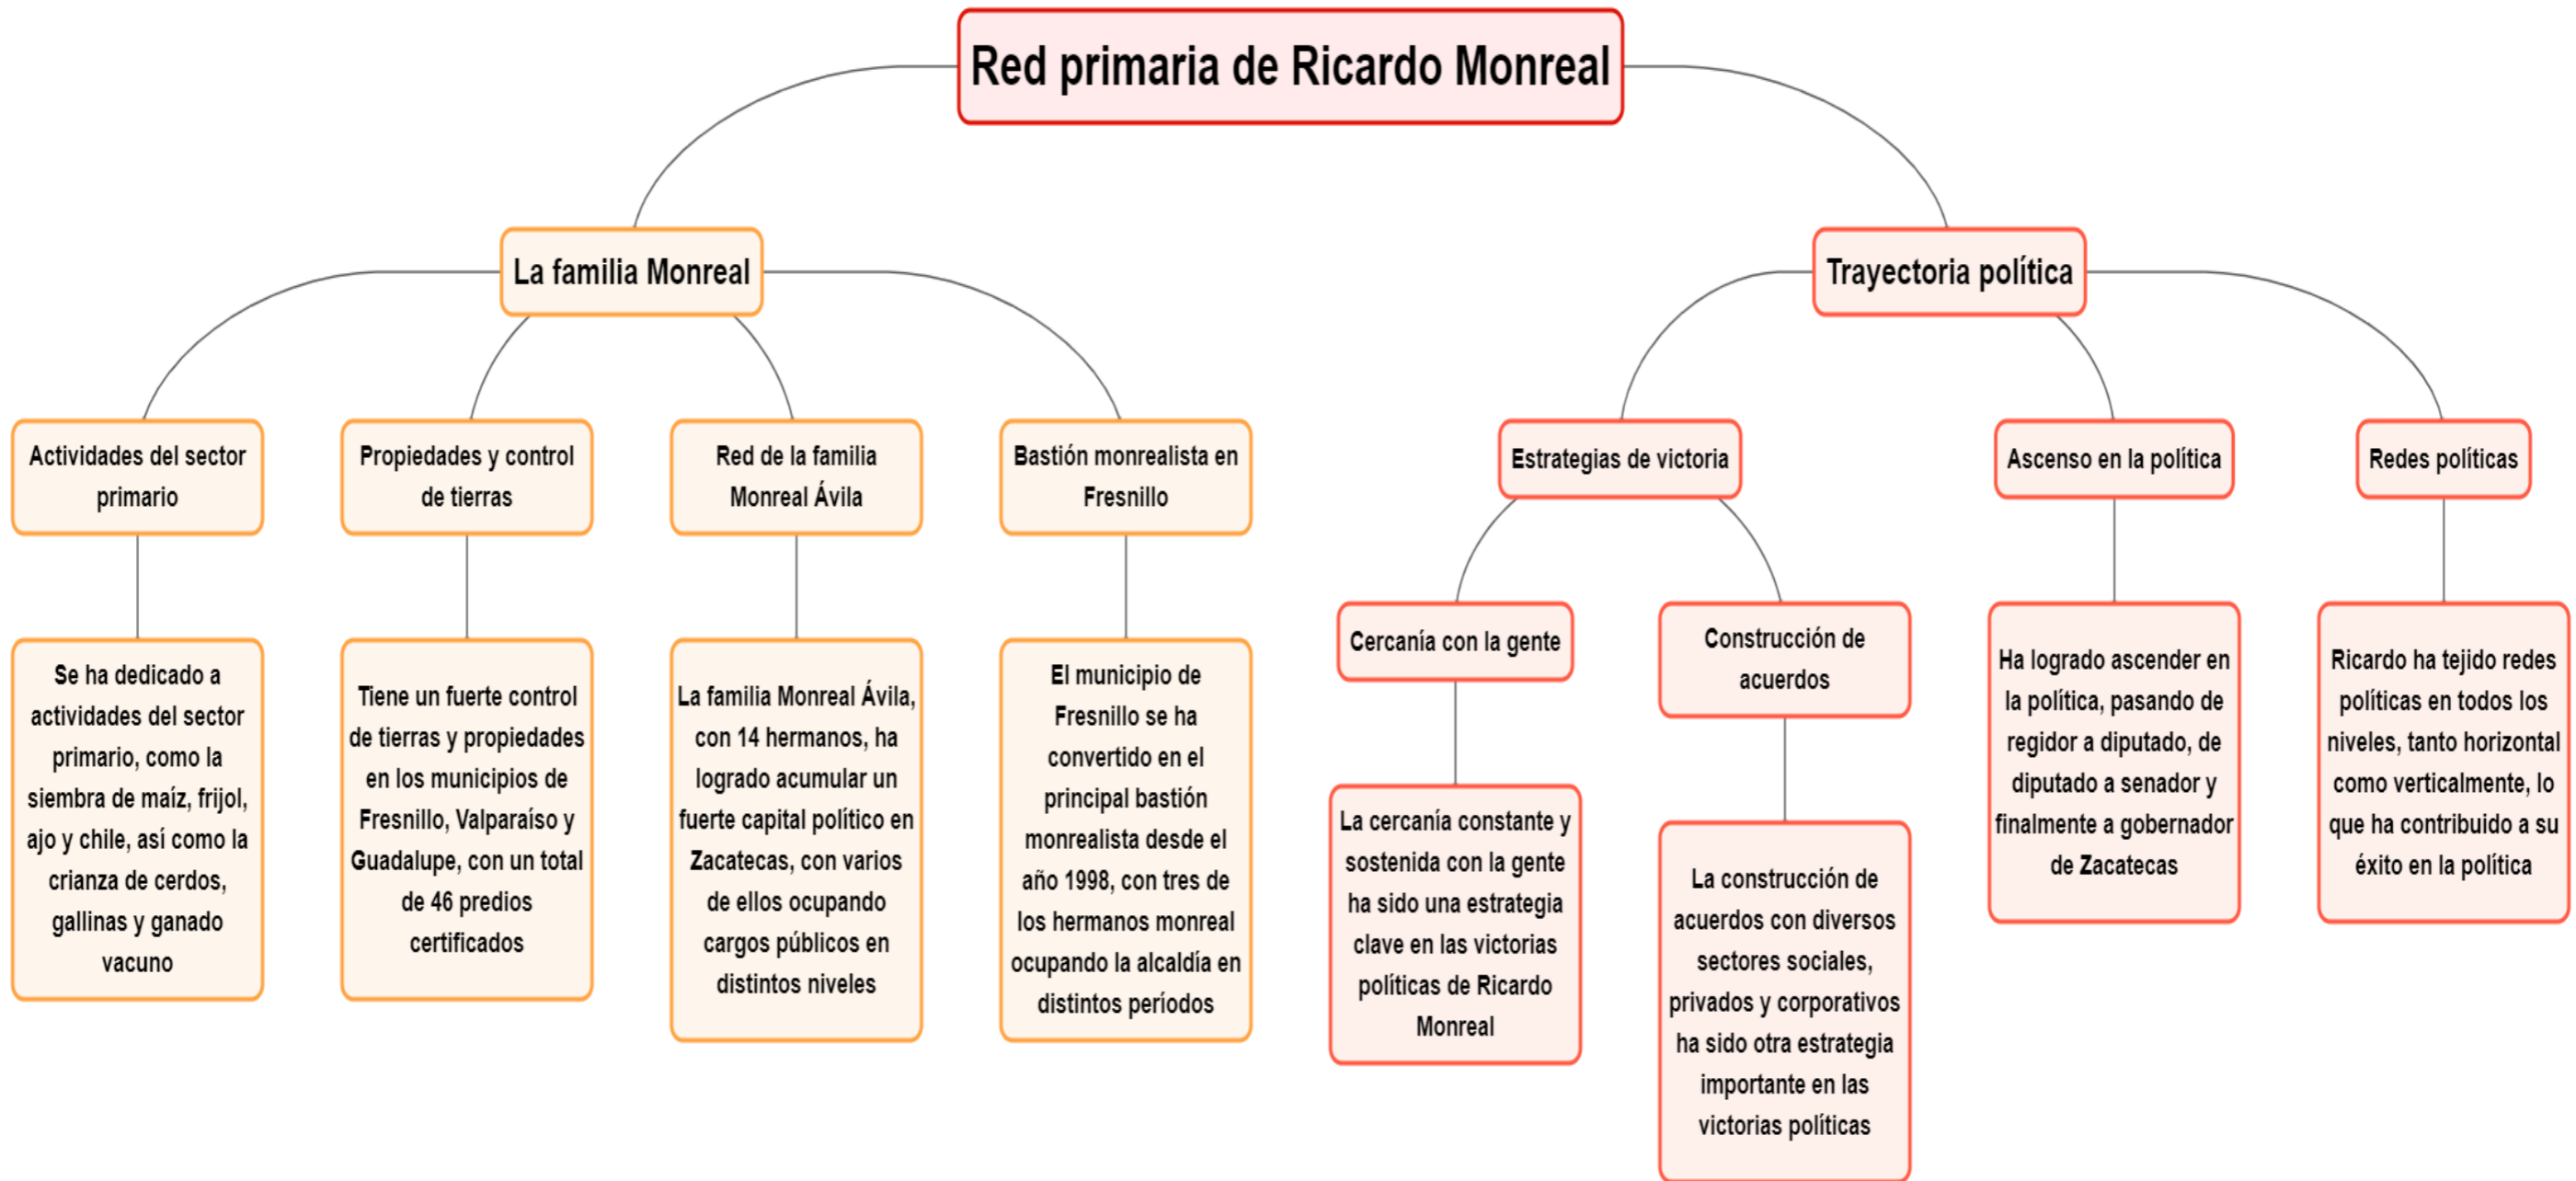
Red primaria de Ricardo Monreal

La familia Monreal

Actividades del sector primario

Se ha dedicado a actividades del sector primario, como la siembra de maíz, frijol, ajo y chile, así como la crianza de cerdos, gallinas y ganado vacuno

Propiedades y control de tierras

Tiene un fuerte control de tierras y propiedades en los municipios de Fresnillo, Valparaíso y Guadalupe, con un total de 46 predios certificados

Red de la familia Monreal Ávila

La familia Monreal Ávila, con 14 hermanos, ha logrado acumular un fuerte capital político en Zacatecas, con varios de ellos ocupando cargos públicos en distintos niveles

Bastión monrealista en Fresnillo

El municipio de Fresnillo se ha convertido en el principal bastión monrealista desde el año 1998, con tres de los hermanos monreal ocupando la alcaldía en distintos periodos

Trayectoria política

Estrategias de victoria

Cercanía con la gente

La cercanía constante y sostenida con la gente ha sido una estrategia clave en las victorias políticas de Ricardo Monreal

Construcción de acuerdos

La construcción de acuerdos con diversos sectores sociales, privados y corporativos ha sido otra estrategia importante en las victorias políticas

Ascenso en la política

Ha logrado ascender en la política, pasando de regidor a diputado, de diputado a senador y finalmente a gobernador de Zacatecas

Redes políticas

Ricardo ha tejido redes políticas en todos los niveles, tanto horizontal como verticalmente, lo que ha contribuido a su éxito en la política